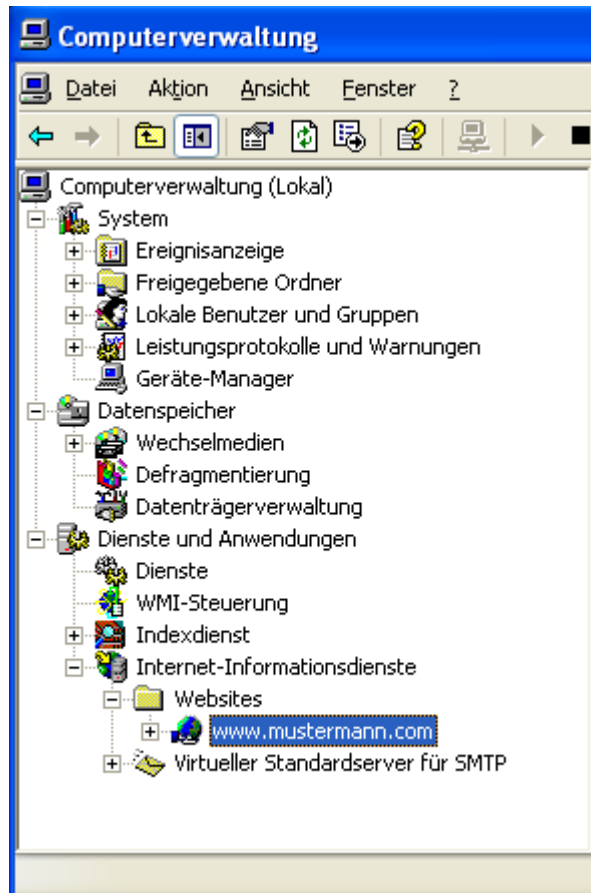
Computerverwaltung

Datei Aktion Ansicht Fenster ?

Computerverwaltung (Lokal)
System
Ereignisanzeige
Freigegebene Ordner
Lokale Benutzer und Gruppen
Leistungsprotokolle und Warnungen
Geräte-Manager
Datenspeicher
Wechselmedien
Defragmentierung
Datenträgerverwaltung
Dienste und Anwendungen
Dienste
WMI-Steuerung
Indexdienst
Internet-Informationsdienste
Websites
www.mustermann.com
Virtueller Standardserver für SMTP